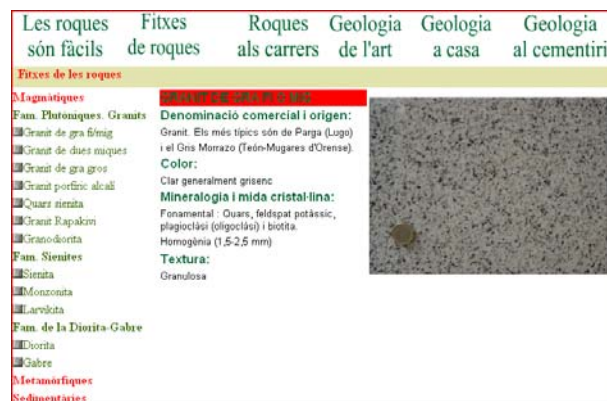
Les roques són fàcils
Fitxes de roques
Roques als carrers
Geologia de l'art
Geologia a casa
Geologia al cementiri

Fitxes de les roques

Magmàtiques
Fam. Plutoniques. Granits
Granit de gra fi/mig
Granit de dues miques
Granit de gra gros
Granit porfíric alcalí
Quars sienita
Granit Rapakivi
Granodiorita
Fam. Sienites
Sienita
Monzonita
Larvikita
Fam. de la Diorita-Gabre
Diorita
Gabre
Metamòrfiques
Sedimentàries

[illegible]

Denominació comercial i origen:
Granit. Els més típics són de Parga (Lugo) i el Gris Morrazo (Teón-Mugares d'Orense).

Color:
Clar generalment grisenc

Mineralogia i mida cristal·lina:
Fonamental : Quars, feldspat potàssic, plagioclàsi (oligoclàsi) i biotita.
Homogènia (1,5-2,5 mm)

Textura:
Granulosa